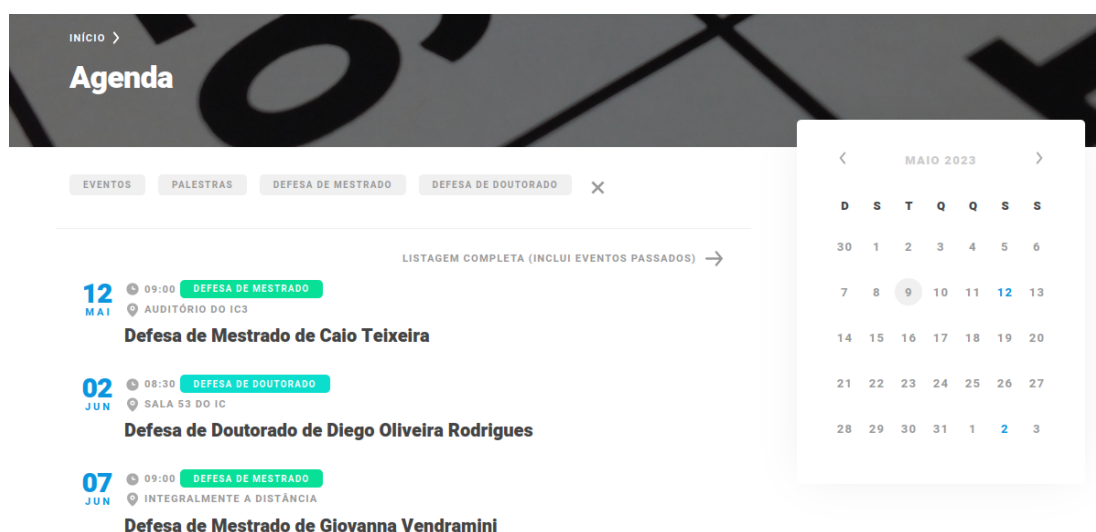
INÍCIO ›

Agenda

EVENTOS PALESTRAS DEFESA DE MESTRADO DEFESA DE DOUTORADO ×

LISTAGEM COMPLETA (INCLUI EVENTOS PASSADOS) →

12 MAI 09:00 DEFESA DE MESTRADO
AUDITÓRIO DO IC3
Defesa de Mestrado de Caio Teixeira

02 JUN 08:30 DEFESA DE DOUTORADO
SALA 53 DO IC
Defesa de Doutorado de Diego Oliveira Rodrigues

07 JUN 09:00 DEFESA DE MESTRADO
INTEGRALMENTE A DISTÂNCIA
Defesa de Mestrado de Giovanna Vendramini

‹ MAIO 2023 ›

| D | S | T | Q | Q | S | S |
|---|---|---|---|---|---|---|
| 30 | 1 | 2 | 3 | 4 | 5 | 6 |
| 7 | 8 | 9 | 10 | 11 | 12 | 13 |
| 14 | 15 | 16 | 17 | 18 | 19 | 20 |
| 21 | 22 | 23 | 24 | 25 | 26 | 27 |
| 28 | 29 | 30 | 31 | 1 | 2 | 3 |